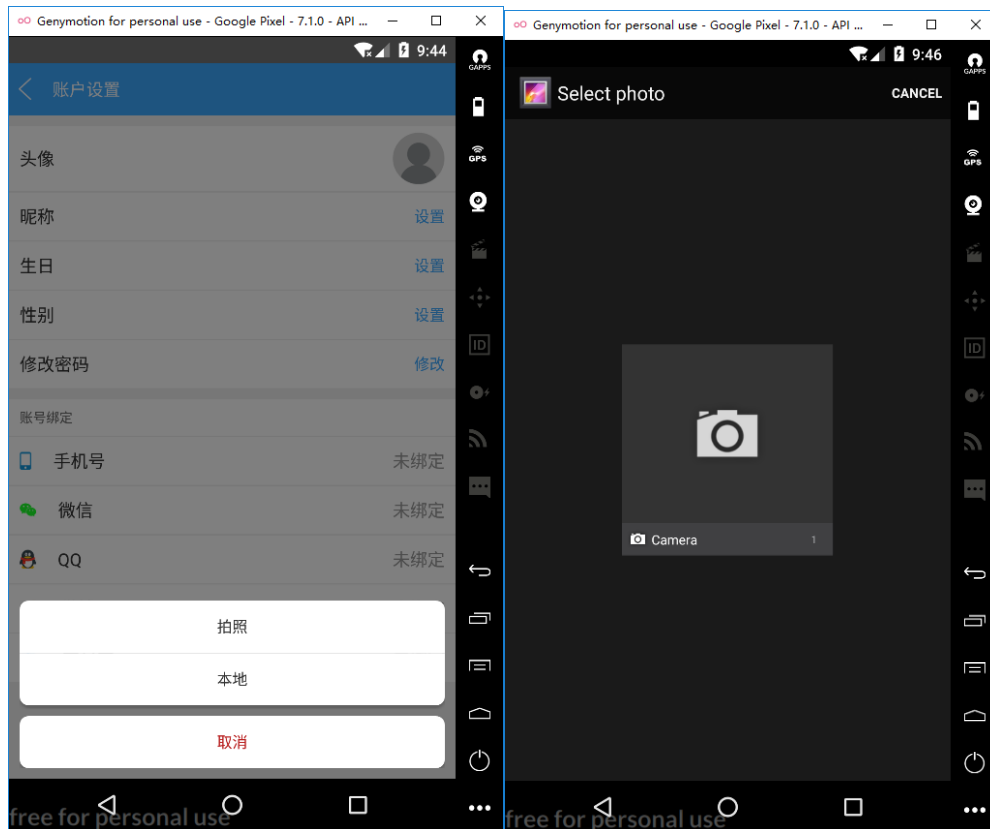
Genymotion for personal use - Google Pixel - 7.1.0 - API ...

9:44

GAPPS

GPS

ID

账户设置

头像

昵称 设置

生日 设置

性别 设置

修改密码 修改

账号绑定

手机号 未绑定

微信 未绑定

QQ 未绑定

拍照

本地

取消

free for personal use

Genymotion for personal use - Google Pixel - 7.1.0 - API ...

9:46

GAPPS

GPS

ID

Select photo

CANCEL

Camera 1

free for personal use